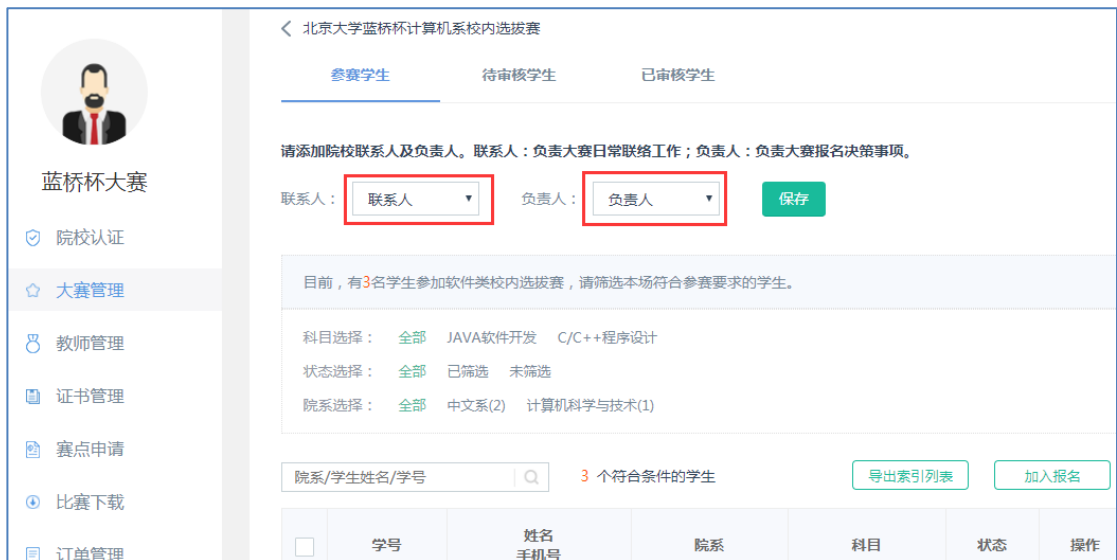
蓝桥杯大赛

院校认证

大赛管理

教师管理

证书管理

赛点申请

比赛下载

订单管理

< 北京大学蓝桥杯计算机系校内选拔赛

参赛学生 待审核学生 已审核学生

请添加院校联系人及负责人。联系人：负责大赛日常联络工作；负责人：负责大赛报名决策事项。

联系人： 联系人 负责人： 负责人 保存

目前，有3名学生参加软件类校内选拔赛，请筛选本场符合参赛要求的学生。

科目选择： 全部 JAVA软件开发 C/C++程序设计

状态选择： 全部 已筛选 未筛选

院系选择： 全部 中文系(2) 计算机科学与技术(1)

院系/学生姓名/学号

3 个符合条件的学生

导出索引列表 加入报名

| | 学号 | 姓名 手机号 | 院系 | 科目 | 状态 | 操作 |
|---|---|---|---|---|---|---|